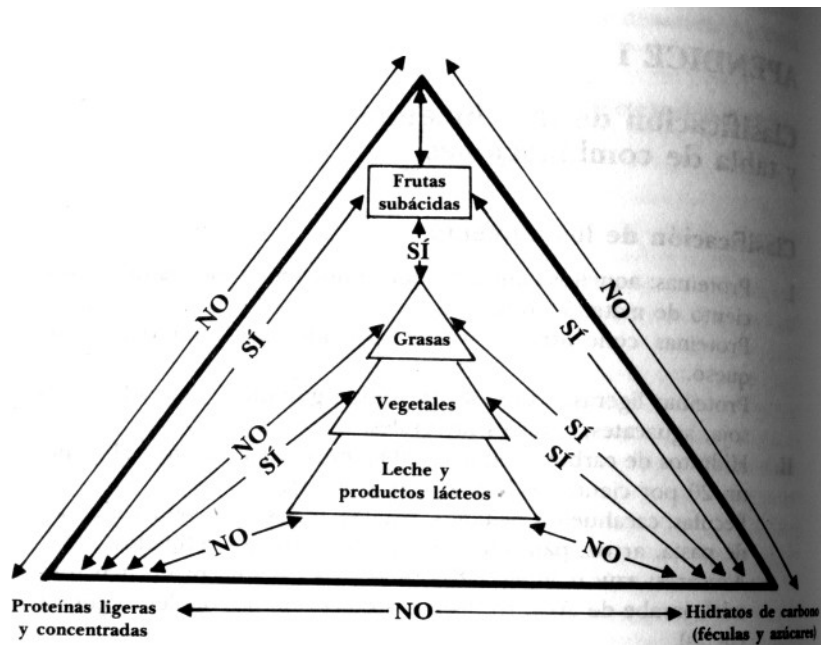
APÉNDICE I

Clasificación d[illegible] y tabla de comb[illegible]

Frutas subácidas

SÍ

Grasas

Vegetales

Leche y productos lácteos

NO

SÍ

NO

SÍ

NO

NO

SÍ

SÍ

SÍ

NO

Proteínas ligeras y concentradas

NO

Hidratos de carbono (féculas y azúcares)